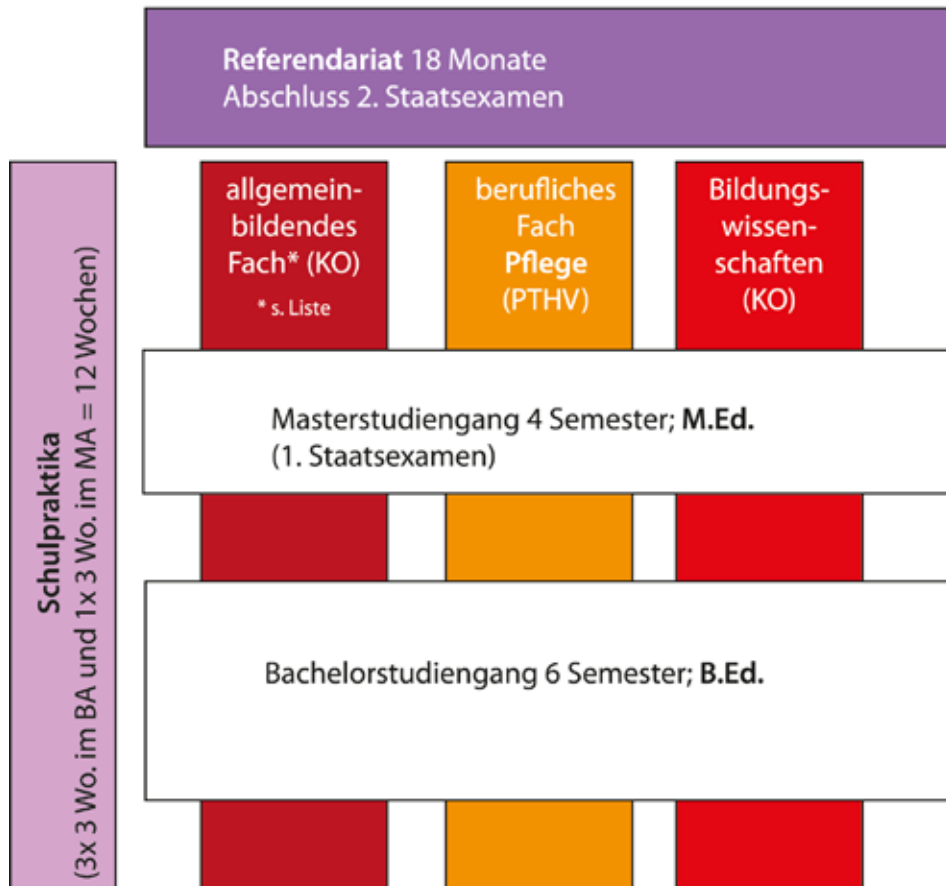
Referendariat 18 Monate
Abschluss 2. Staatsexamen

Schulpraktika
(3x 3 Wo. im BA und 1x 3 Wo. im MA = 12 Wochen)

allgemeinbildendes Fach* (KO)
* s. Liste

berufliches Fach Pflege (PTHV)

Bildungswissenschaften (KO)

Masterstudiengang 4 Semester; M.Ed.
(1. Staatsexamen)

Bachelorstudiengang 6 Semester; B.Ed.